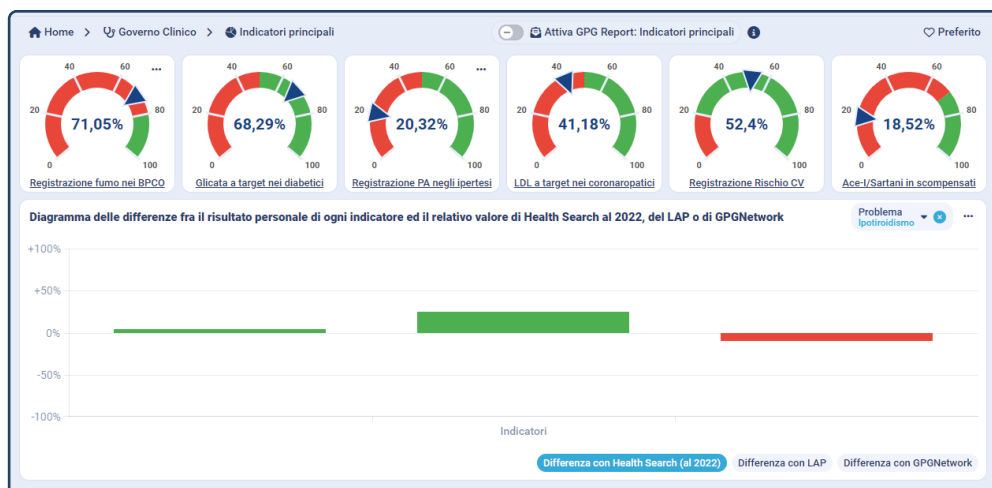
Home > Governo Clinico > Indicatori principali

Attiva GPG Report: Indicatori principali

Preferito

40 60 ··· 20 80 71,05% 0 100
Registrazione fumo nei BPCO

40 60 20 80 68,29% 0 100
Glicata a target nei diabetici

40 60 ··· 20 80 20,32% 0 100
Registrazione PA negli ipertesi

40 60 20 80 41,18% 0 100
LDL a target nei coronaropatici

40 60 20 80 52,4% 0 100
Registrazione Rischio CV

40 60 20 80 18,52% 0 100
Ace-I/Sartani in scompensati

Diagramma delle differenze fra il risultato personale di ogni indicatore ed il relativo valore di Health Search al 2022, del LAP o di GPGNetwork

Problema
Ipotiroidismo

···

+100%
+50%
0%
-50%
-100%

Indicatori

Differenza con Health Search (al 2022) Differenza con LAP Differenza con GPGNetwork